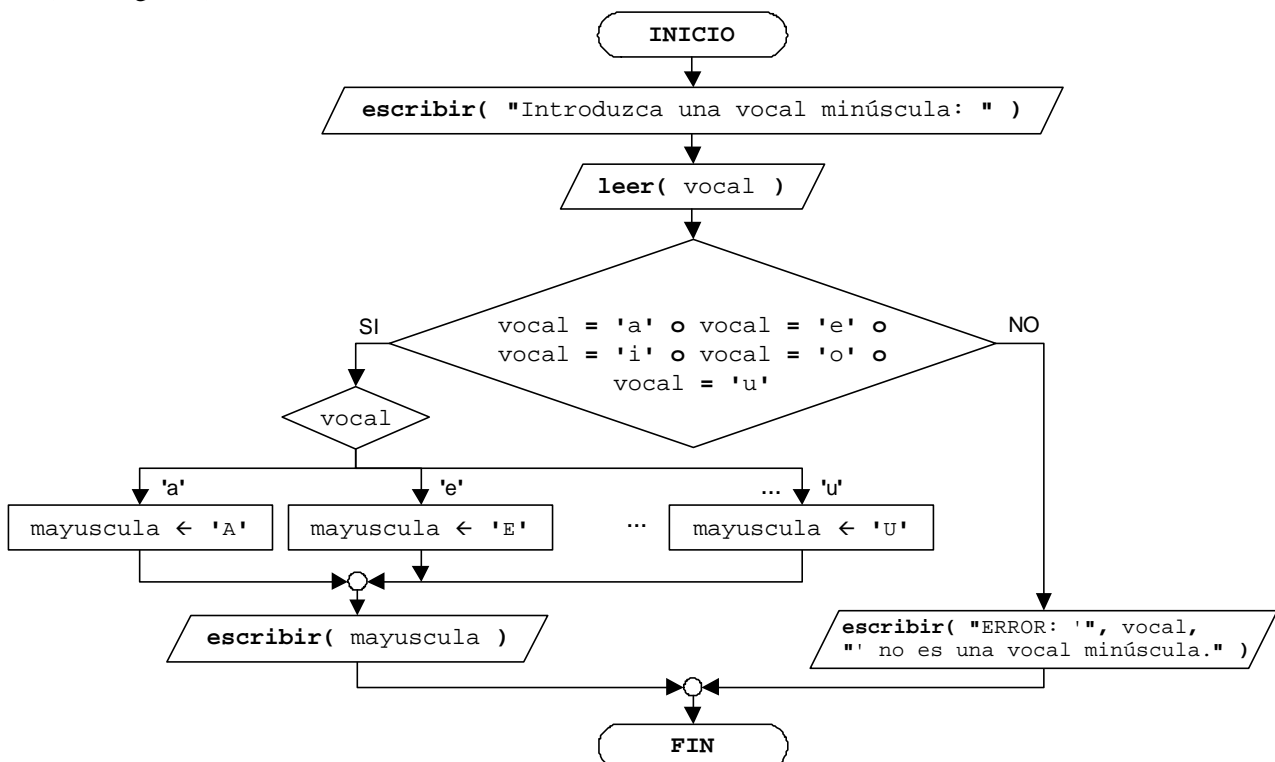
INICIO

escribir( "Introduzca una vocal minúscula: " )

leer( vocal )

SI

vocal = 'a' o vocal = 'e' o vocal = 'i' o vocal = 'o' o vocal = 'u'

NO

vocal

'a'

'e'

... 'u'

mayuscula ← 'A'

mayuscula ← 'E'

...

mayuscula ← 'U'

escribir( mayuscula )

escribir( "ERROR: '", vocal, "' no es una vocal minúscula." )

FIN